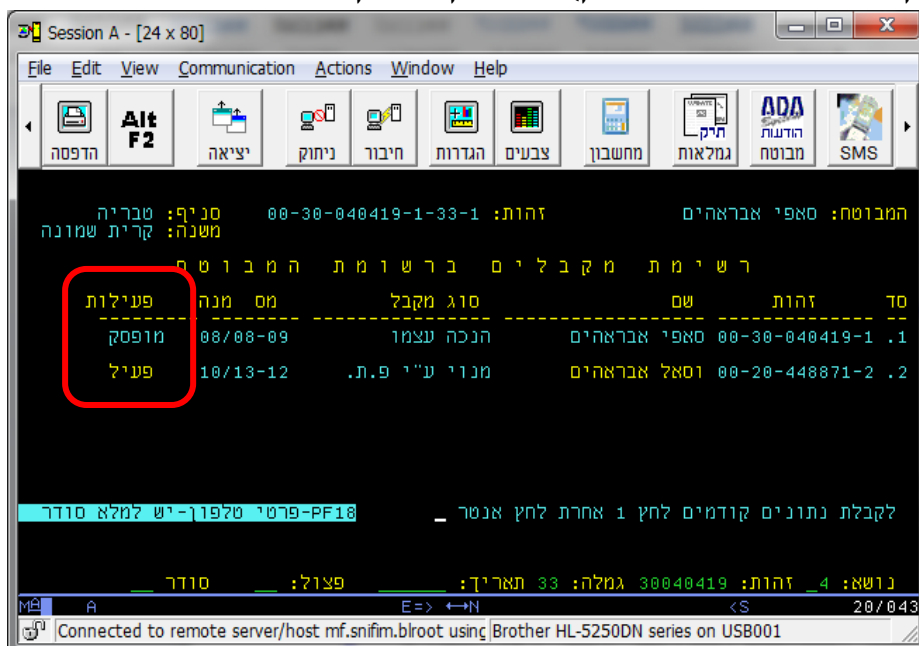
Session A - [24 x 80]

File Edit View Communication Actions Window Help

הדפסה Alt F2 יציאה ניתוק חיבור הגדרות צבעים מחשבון תיק גמלאות ADA הודעות מבוטח SMS

המבוטח: סאפי אבראהים זהות: 1-33-1-040419-30-00 סניף: טבריה
משנה: קרית שמונה

ר ש י מ ת מ ק ב ל י ם ב ר ש ו מ ת ה מ ב ו ט ח

סד זהות שם סוג מקבל מס מנה פעילות

.1 00-30-040419-1 סאפי אבראהים הנכה עצמו 08/08-09 מופסק
.2 00-20-448871-2 וסאל אבראהים מנוי ע"י פ.ת. 10/13-12 פעיל

לקבלת נתונים קודמים לחץ 1 אחרת לחץ אנטר _ PF18-פרטי טלפון-יש למלא סודר

נושא: 4_ זהות: 30040419 גמלה: 33 תאריך: ______ פצול: __ סודר __

MA A E=> ↔N <S 20/043

Connected to remote server/host mf.snifim.blroot using Brother HL-5250DN series on USB001